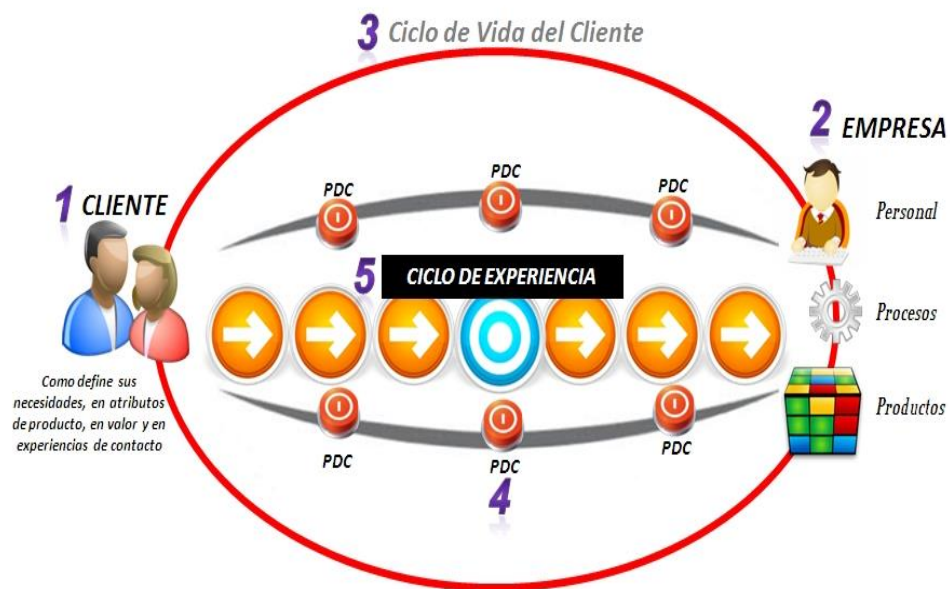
3 Ciclo de Vida del Cliente

2 EMPRESA

1 CLIENTE

PDC

PDC

PDC

Personal

5 CICLO DE EXPERIENCIA

Procesos

Productos

Como define sus necesidades, en atributos de producto, en valor y en experiencias de contacto

PDC

PDC

PDC

4